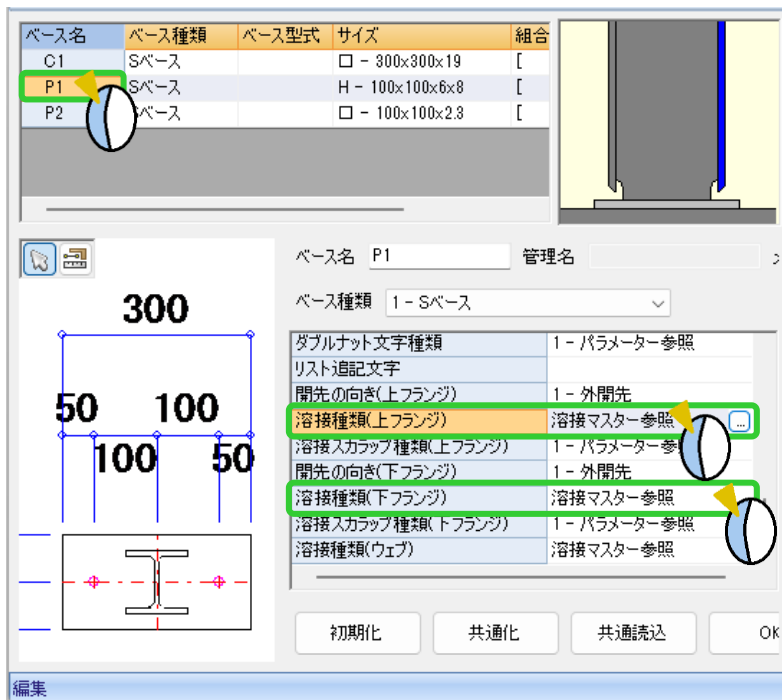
| ベース名 | ベース種類 | ベース型式 | サイズ | 組合 |
|---|---|---|---|---|
| C1 | Sベース | | □ - 300x300x19 | [ |
| P1 | Sベース | | H - 100x100x6x8 | [ |
| P2 | ベース | | □ - 100x100x2.3 | [ |

300

50 100

100 50

ベース名 P1 管理名

ベース種類 1 - Sベース

| | |
|---|---|
| ダブルナット文字種類 | 1 - パラメーター参照 |
| リスト追記文字 | |
| 開先の向き(上フランジ) | 1 - 外開先 |
| 溶接種類(上フランジ) | 溶接マスター参照 ... |
| 溶接スカラップ種類(上フランジ) | 1 - パラメーター参 |
| 開先の向き(下フランジ) | 1 - 外開先 |
| 溶接種類(下フランジ) | 溶接マスター参照 |
| 溶接スカラップ種類(下フランジ) | 1 - パラメーター参照 |
| 溶接種類(ウェブ) | 溶接マスター参照 |

初期化 共通化 共通読込 OK

編集